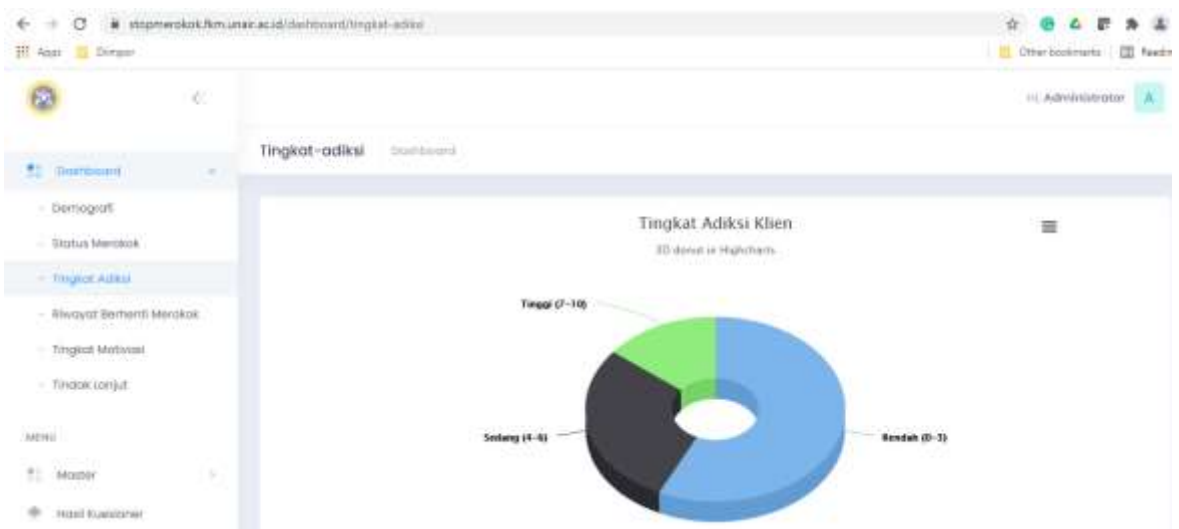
stopmerokok.fkm.unair.ac.id/dashboard/tingkat-adiksi

Apps Dimpor

Other bookmarks Reading

Hi, Administrator A

Tingkat-adiksi Dashboard

Dashboard

Demografi

Status Merokok

Tingkat Adiksi

Riwayat Berhenti Merokok

Tingkat Motivasi

Tindak Lanjut

MENU

Master

Hasil Kuesioner

Tingkat Adiksi Klien

3D donut in Highcharts

Tinggi (7-10)

Sedang (4-6)

Rendah (0-3)